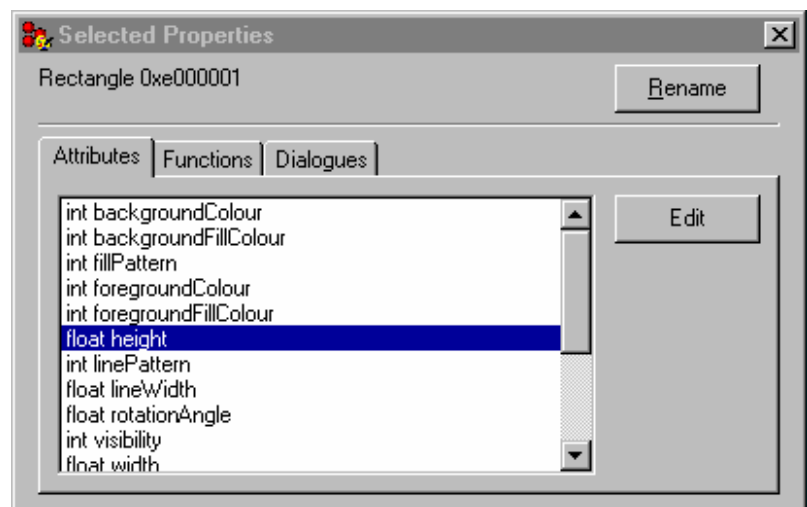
Selected Properties

Rectangle 0xe000001

Rename

Attributes | Functions | Dialogues

int backgroundColour
int backgroundFillColour
int fillPattern
int foregroundColour
int foregroundFillColour
float height
int linePattern
float lineWidth
float rotationAngle
int visibility
float width

Edit